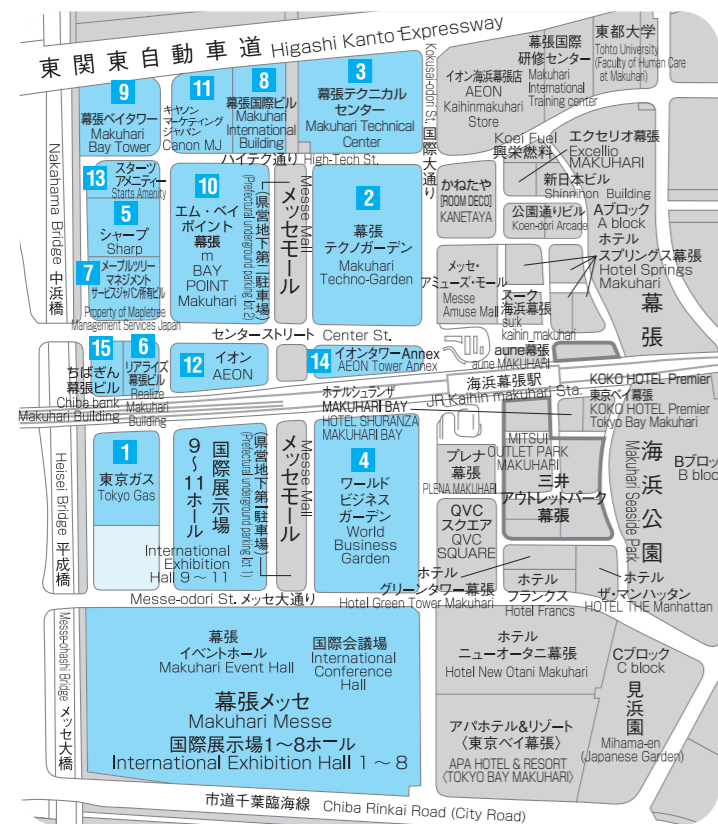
東関東自動車道 Higashi Kanto Expressway

9 幕張ベイタワー Makuhari Bay Tower

11 キヤノンマーケティングジャパン Canon MJ

8 幕張国際ビル Makuhari International Building

3 幕張テクニカルセンター Makuhari Technical Center

Kokusai-odori St. 国際大通り

イオン海浜幕張店 AEON Kaihinmakuhari Store

幕張国際研修センター Makuhari International Training center

東都大学 Tohto University (Faculty of Human Care at Makuhari)

Nakahama Bridge 中浜橋

ハイテク通り High-Tech St.

13 スターツアメニティー Starts Amenity

10 エム・ベイポイント幕張 m BAY POINT Makuhari

(県営地下第一駐車場) (Prefectural underground parking lot 2)

Messe Mall メッセモール

2 幕張テクノガーデン Makuhari Techno-Garden

かねたや [ROOM DECO] KANETAYA

Koei Fuel 興栄燃料

エクセリオ幕張 Excellio MAKUHARI

新日本ビル Shinnihon Building

公園通りビル Koen-dori Arcade

Aブロック A block

ホテルスプリングス幕張 Hotel Springs Makuhari

5 シャープ Sharp

7 メープルツリーマネジメントサービスジャパン幕張ビル Property of Mapletree Management Services Japan

メッセ・アミューズ・モール Messe Amuse Mall

スーク海浜幕張 SUK kaihin makuhari

幕張

センターストリート Center St.

15 ちばぎん幕張ビル Chiba bank Makuhari Building

6 リアライズ幕張ビル Realize Makuhari Building

12 イオン AEON

14 イオンタワーAnnex AEON Tower Annex

aune幕張 aune MAKUHARI

海浜幕張駅 JR Kaihin makuhari Sta.

KOKO HOTEL Premier 東京ベイ幕張 KOKO HOTEL Premier Tokyo Bay Makuhari

ホテルシュランザMAKUHARI BAY HOTEL SHURANZA MAKUHARI BAY

Heisei Bridge 平成橋

1 東京ガス Tokyo Gas

国際展示場9～11ホール International Exhibition Hall 9～11

(県営地下第一駐車場) (Prefectural underground parking lot 1)

Messe Mall メッセモール

4 ワールドビジネスガーデン World Business Garden

プレナ幕張 PLENA MAKUHARI

MITSUI OUTLET PARK MAKUHARI 三井アウトレットパーク幕張

QVCスクエア QVC SQUARE

海浜公園 Makuhari Seaside Park

Bブロック B block

ホテルグリーンタワー幕張 Hotel Green Tower Makuhari

ホテルフランクス Hotel Francs

ホテルザ・マンハッタン HOTEL THE Manhattan

Messe-odori St. メッセ大通り

Messe-ohashi Bridge メッセ大橋

幕張イベントホール Makuhari Event Hall

国際会議場 International Conference Hall

幕張メッセ Makuhari Messe

国際展示場1～8ホール International Exhibition Hall 1～8

ホテルニューオータニ幕張 Hotel New Otani Makuhari

Cブロック C block

見浜園 Mihama-en (Japanese Garden)

アパホテル&リゾート〈東京ベイ幕張〉 APA HOTEL & RESORT 〈TOKYO BAY MAKUHARI〉

市道千葉臨海線 Chiba Rinkai Road (City Road)